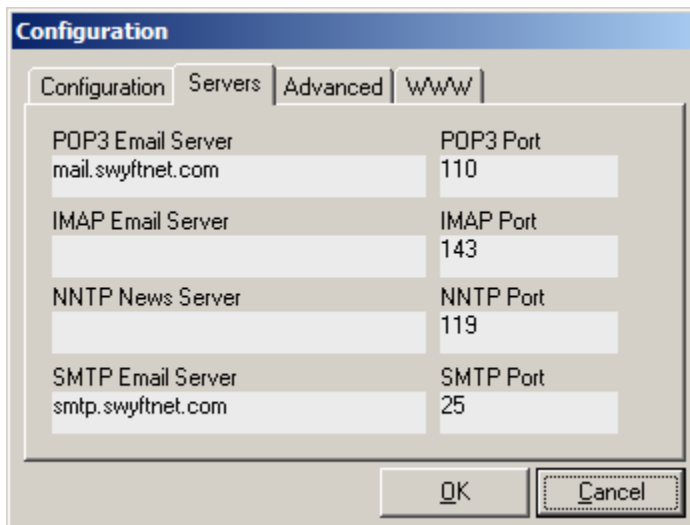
Configuration

Configuration | Servers | Advanced | WWW

POP3 Email Server
mail.swyftnet.com

POP3 Port
110

IMAP Email Server

IMAP Port
143

NNTP News Server

NNTP Port
119

SMTP Email Server
smtp.swyftnet.com

SMTP Port
25

OK
Cancel